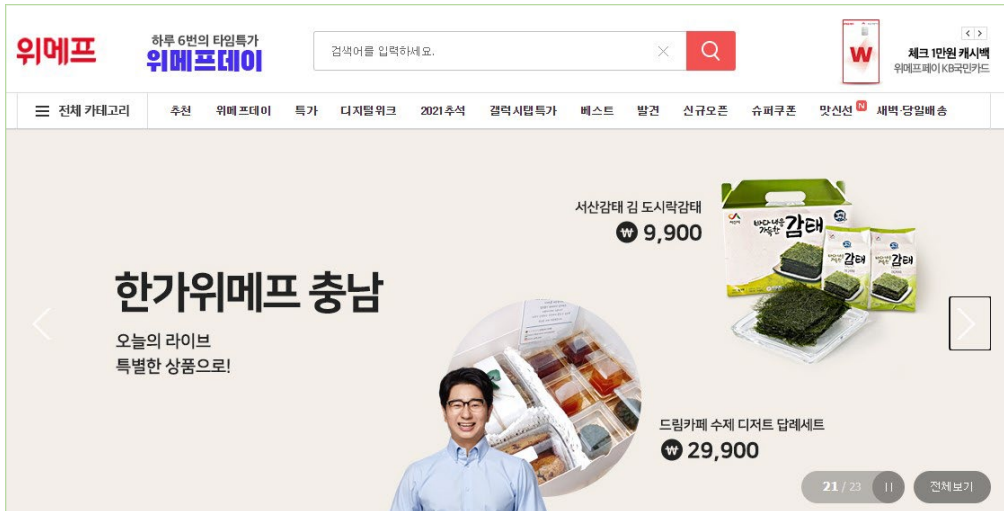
위메프

하루 6번의 타임특가
위메프데이

검색어를 입력하세요.

W
체크 1만원 캐시백
위메프페이 KB국민카드

전체 카테고리 추천 위메프데이 특가 디지털위크 2021추석 갤럭시탭특가 베스트 발견 신규오픈 슈퍼쿠폰 맛신선 N 새벽·당일배송

서산감태 김 도시락감태
₩ 9,900

바다내음 가득한 감태

한가위메프 충남

오늘의 라이브
특별한 상품으로!

드림카페 수제 디저트 답례세트
₩ 29,900

21 / 23
전체보기